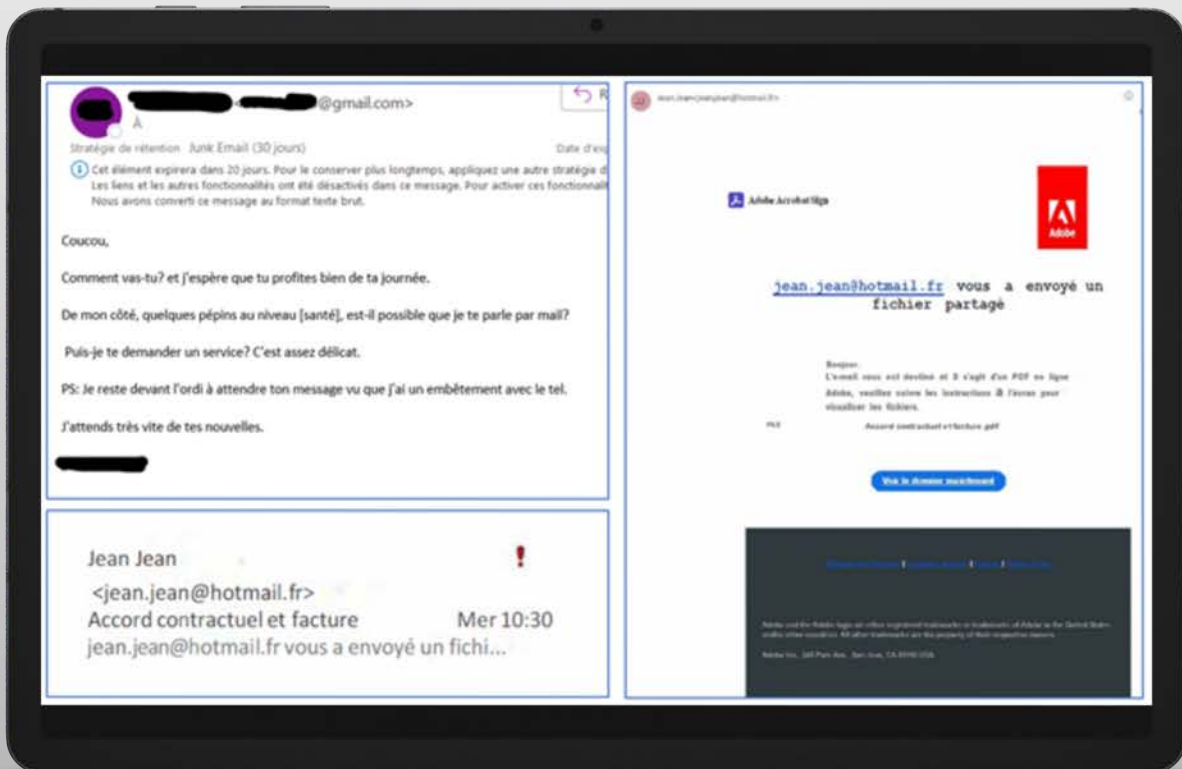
@gmail.com>

À

Stratégie de rétention Junk Email (30 jours)

Date d'e

Cet élément expirera dans 20 jours. Pour le conserver plus longtemps, appliquez une autre stratégie d
Les liens et les autres fonctionnalités ont été désactivés dans ce message. Pour activer ces fonctionnalit
Nous avons converti ce message au format texte brut.

Coucou,

Comment vas-tu? et j'espère que tu profites bien de ta journée.

De mon côté, quelques pépins au niveau [santé], est-il possible que je te parle par mail?

Puis-je te demander un service? C'est assez délicat.

PS: Je reste devant l'ordi à attendre ton message vu que j'ai un embêtement avec le tel.

J'attends très vite de tes nouvelles.

Jean Jean
<jean.jean@hotmail.fr>
Accord contractuel et facture Mer 10:30
jean.jean@hotmail.fr vous a envoyé un fichi...

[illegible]

Adobe Acrobat Sign

Adobe

jean.jean@hotmail.fr vous a envoyé un fichier partagé

Bonjour,
L'email vous est destiné et il s'agit d'un PDF en ligne Adobe, veuillez suivre les instructions à l'écran pour visualiser les fichiers.

Pdf Accord contractuel et facture.pdf

Voir le dossier maintenant

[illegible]

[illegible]

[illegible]